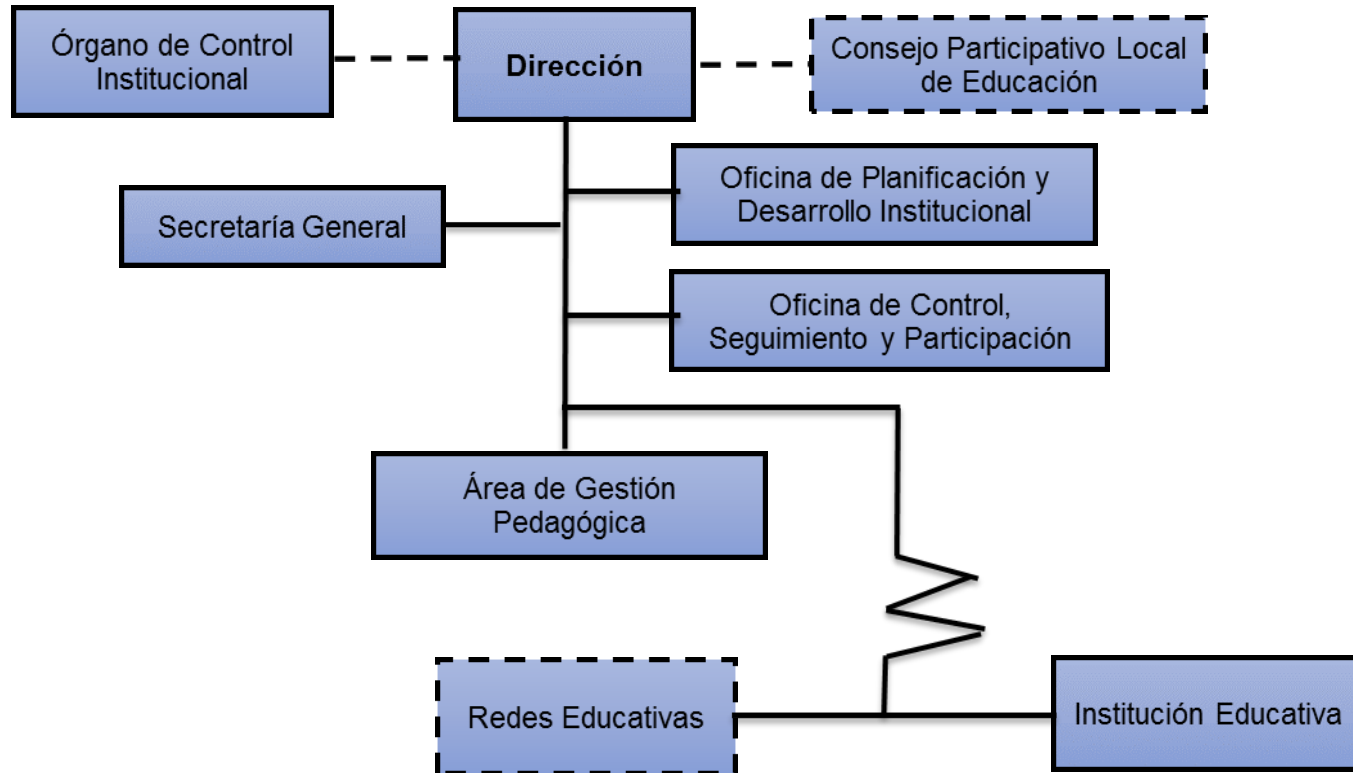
Órgano de Control Institucional

Dirección

Consejo Participativo Local de Educación

Oficina de Planificación y Desarrollo Institucional

Secretaría General

Oficina de Control, Seguimiento y Participación

Área de Gestión Pedagógica

Redes Educativas

Institución Educativa